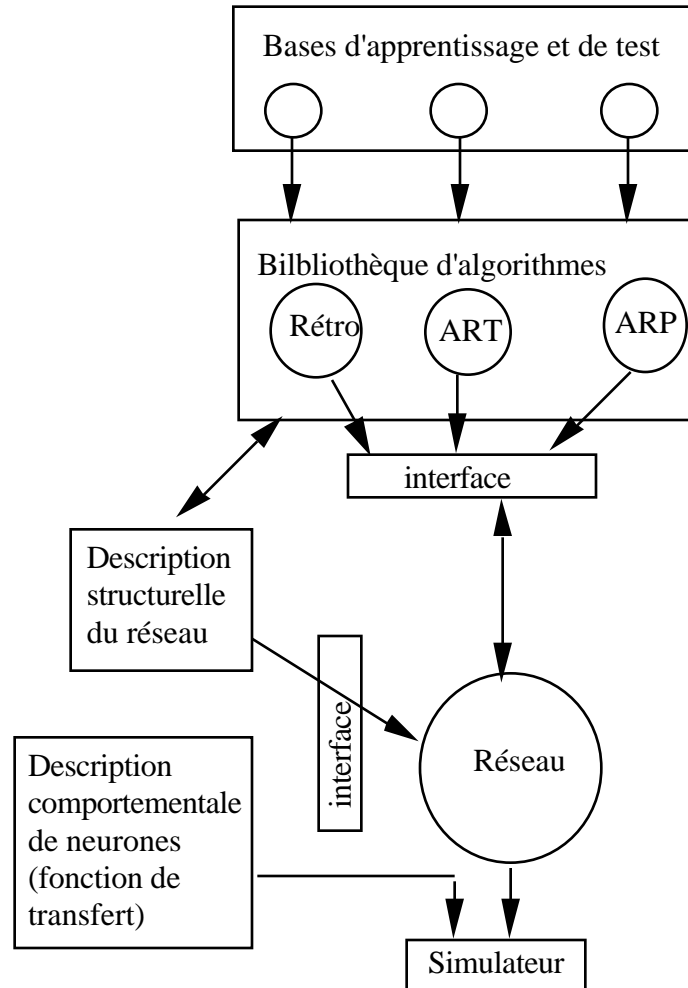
Bases d'apprentissage et de test

Bilbliothèque d'algorithmes

Rétro

ART

ARP

interface

Description structurelle du réseau

interface

Réseau

Description comportementale de neurones (fonction de transfert)

Simulateur